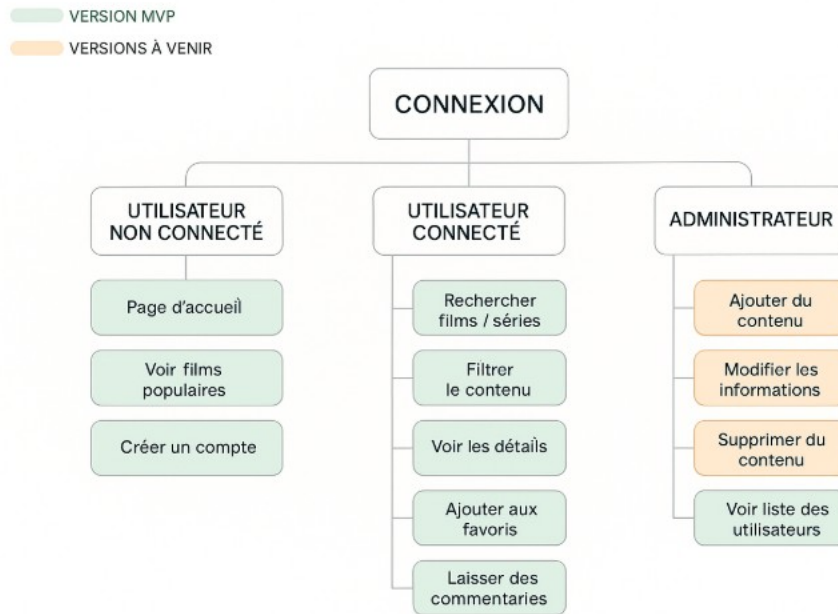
VERSION MVP

VERSIONS À VENIR

CONNEXION

UTILISATEUR NON CONNECTÉ

Page d'accueil

Voir films populaires

Créer un compte

UTILISATEUR CONNECTÉ

Rechercher films / séries

Filtrer le contenu

Voir les détails

Ajouter aux favoris

Laisser des commentaries

ADMINISTRATEUR

Ajouter du contenu

Modifier les informations

Supprimer du contenu

Voir liste des utilisateurs